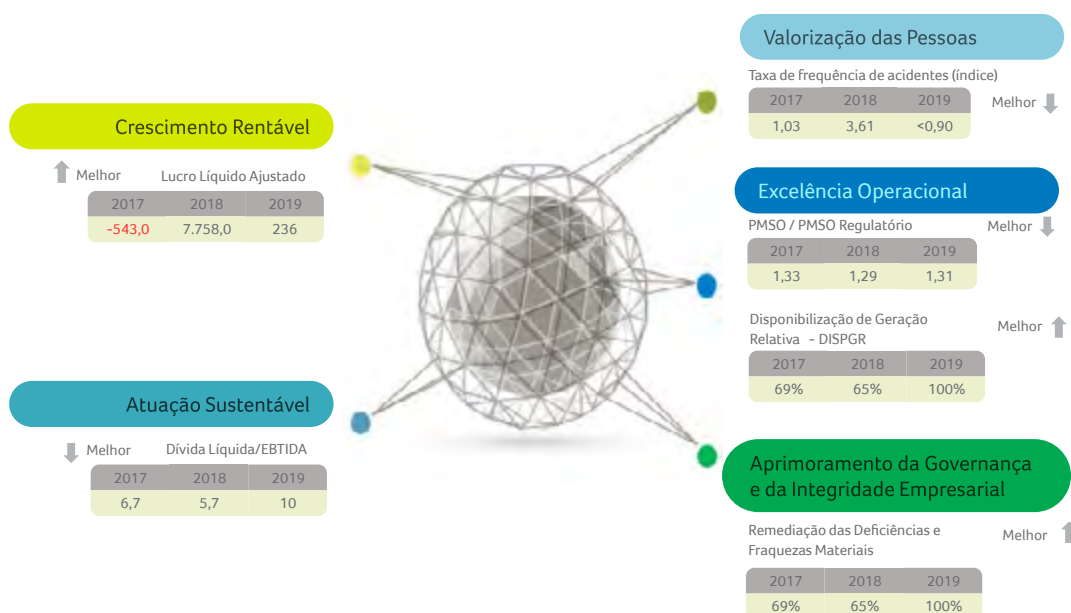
Crescimento Rentável

Melhor Lucro Líquido Ajustado

| 2017 | 2018 | 2019 |
|---|---|---|
| -543,0 | 7.758,0 | 236 |

Atuação Sustentável

Melhor Dívida Líquida/EBTIDA

| 2017 | 2018 | 2019 |
|---|---|---|
| 6,7 | 5,7 | 10 |

Valorização das Pessoas

Taxa de frequência de acidentes (índice)

| 2017 | 2018 | 2019 |
|---|---|---|
| 1,03 | 3,61 | <0,90 |

Melhor

Excelência Operacional

PMSO / PMSO Regulatório Melhor

| 2017 | 2018 | 2019 |
|---|---|---|
| 1,33 | 1,29 | 1,31 |

Disponibilização de Geração Relativa - DISPGR Melhor

| 2017 | 2018 | 2019 |
|---|---|---|
| 69% | 65% | 100% |

Aprimoramento da Governança e da Integridade Empresarial

Remediação das Deficiências e Fraquezas Materiais Melhor

| 2017 | 2018 | 2019 |
|---|---|---|
| 69% | 65% | 100% |